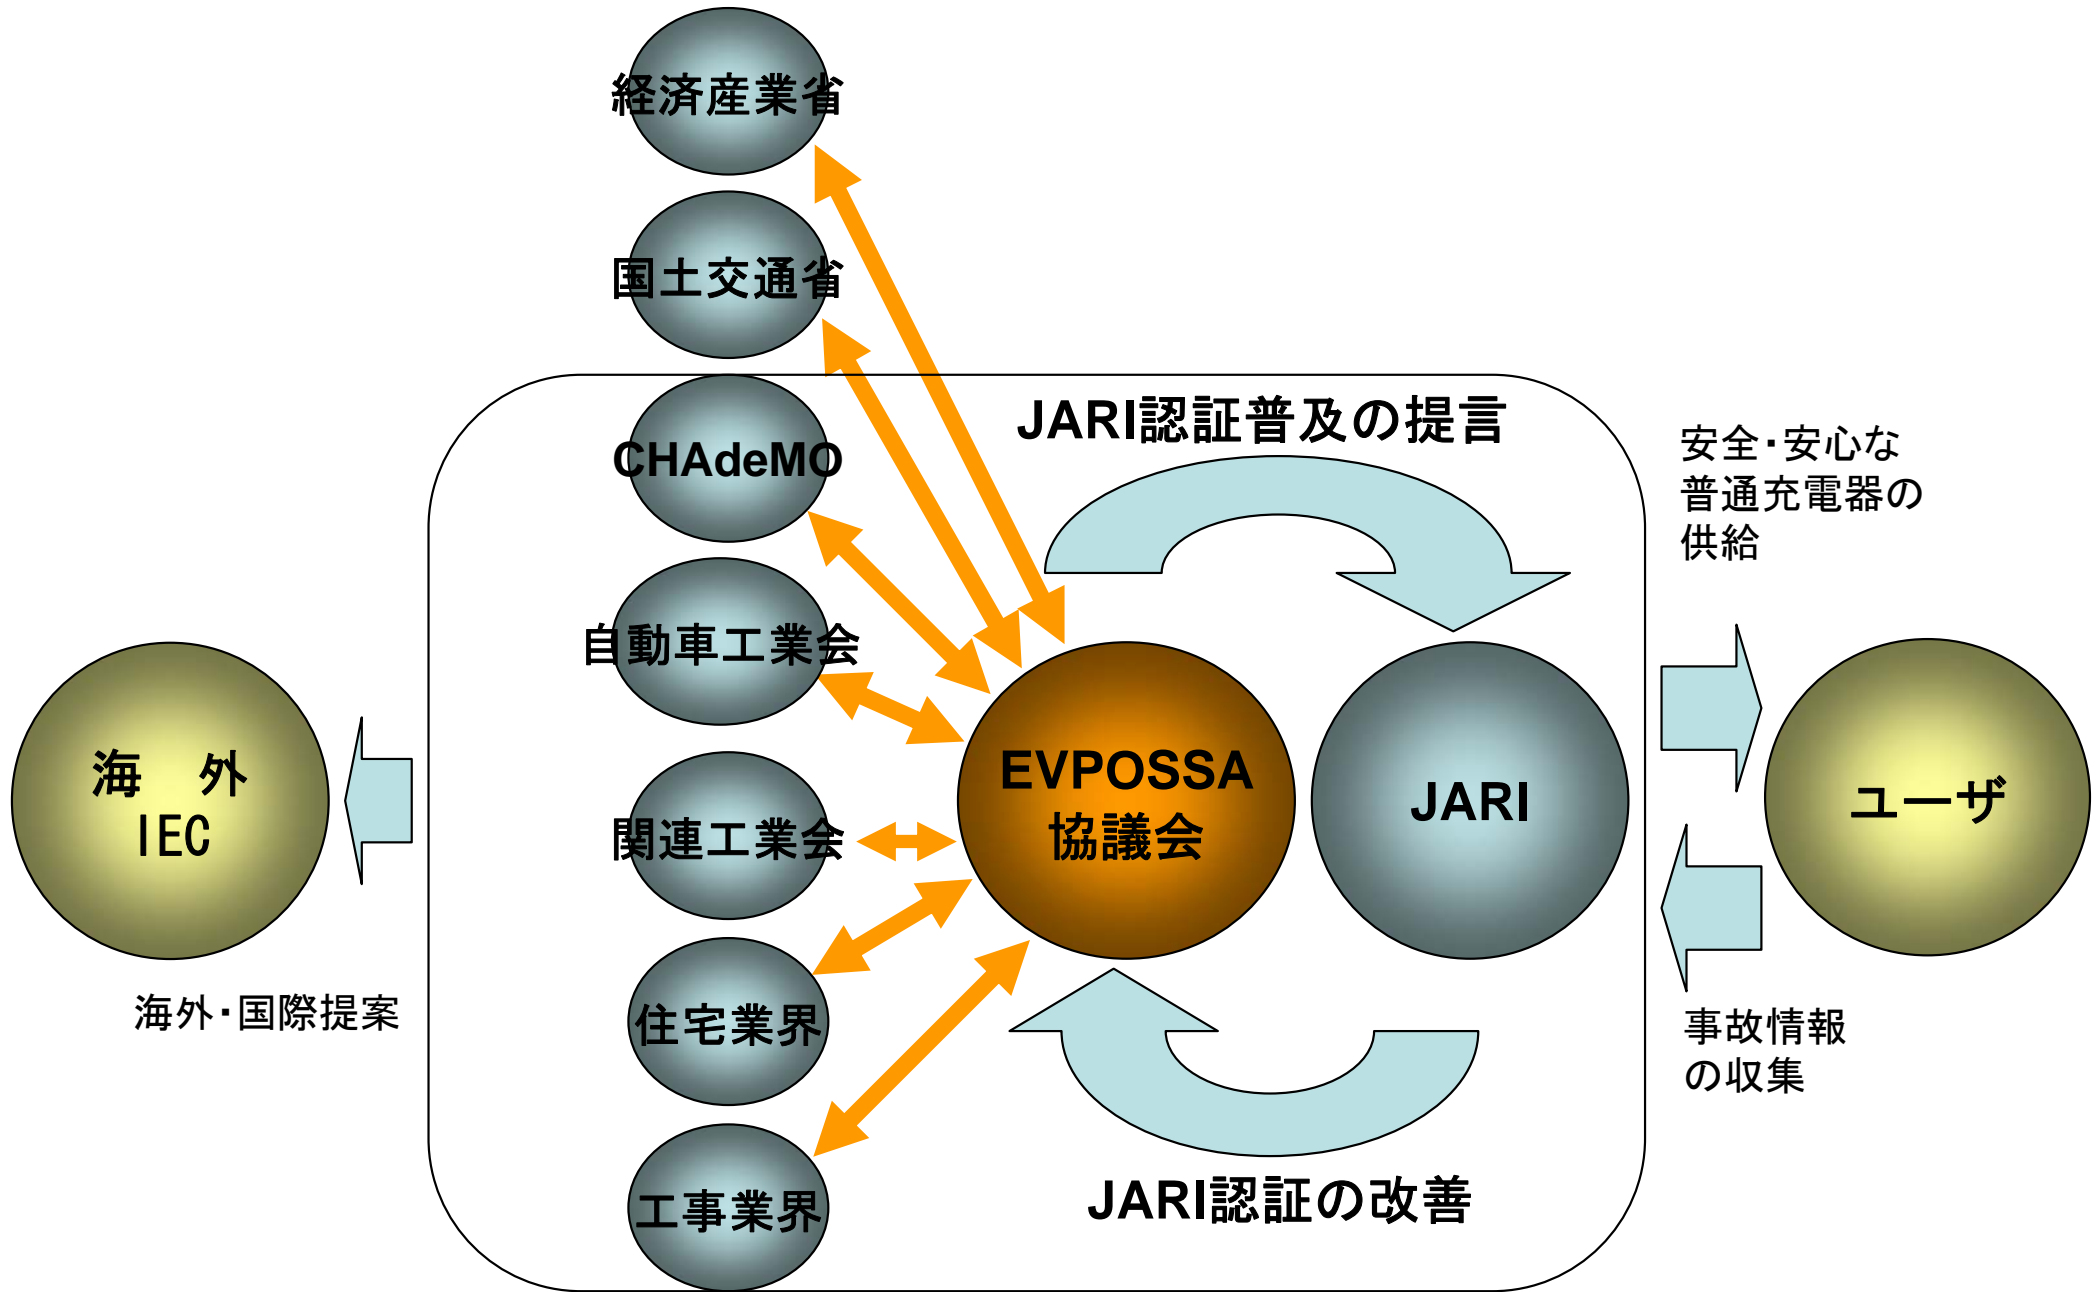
経済産業省

国土交通省

CHAdeMO

自動車工業会

関連工業会

住宅業界

工事業界

JARI認証普及の提言

安全・安心な普通充電器の供給

海　外
IEC

海外・国際提案

EVPOSSA
協議会

JARI

ユーザ

事故情報の収集

JARI認証の改善